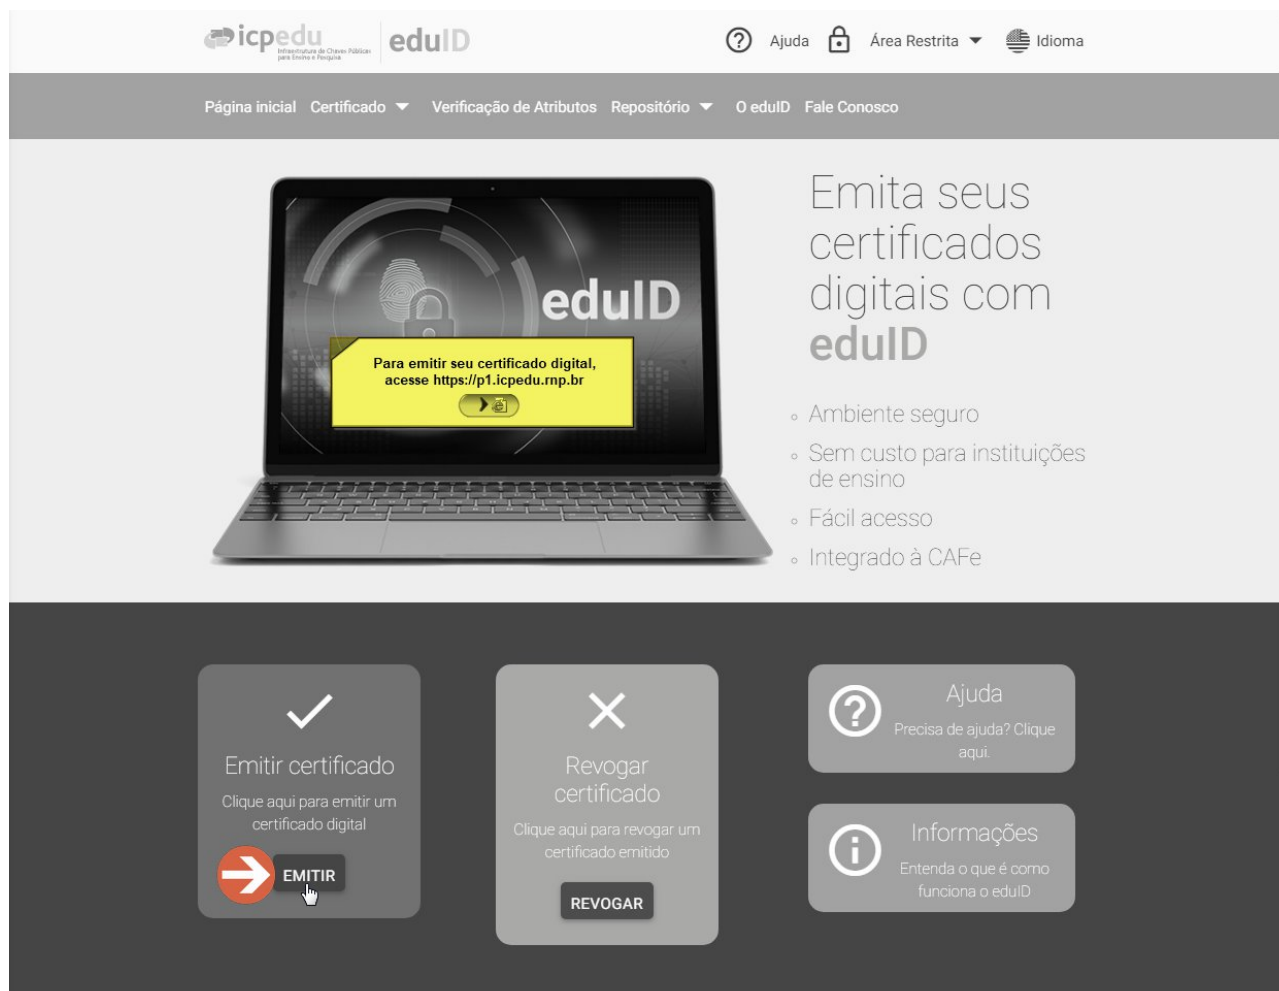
icpedu Infraestrutura de Chaves Públicas para Ensino e Pesquisa

eduID

Ajuda Área Restrita Idioma

Página inicial Certificado Verificação de Atributos Repositório O eduID Fale Conosco

eduID

Para emitir seu certificado digital, acesse https://p1.icpedu.rnp.br

Emita seus certificados digitais com eduID

Ambiente seguro
Sem custo para instituições de ensino
Fácil acesso
Integrado à CAFe

Emitir certificado
Clique aqui para emitir um certificado digital
EMITIR

Revogar certificado
Clique aqui para revogar um certificado emitido
REVOGAR

Ajuda
Precisa de ajuda? Clique aqui.

Informações
Entenda o que é como funciona o eduID